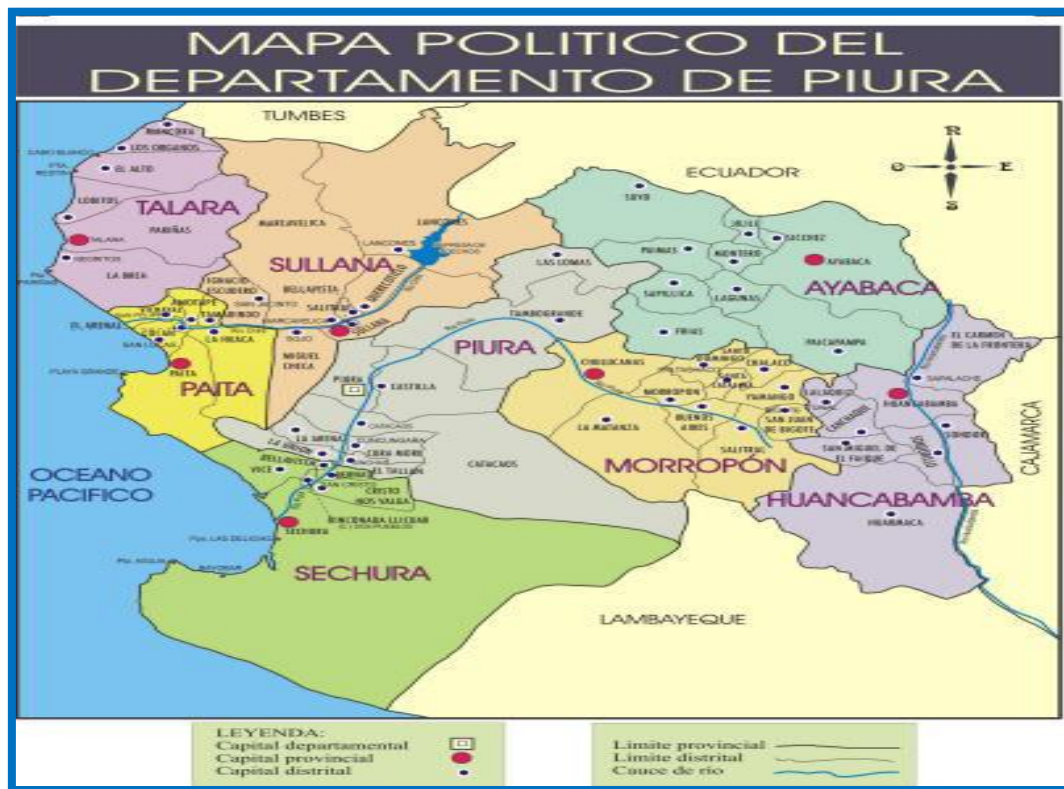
MAPA POLITICO DEL DEPARTAMENTO DE PIURA

TUMBES

ECUADOR

R
O E
S

MANCORA
LOS ORGANOS
CABO BLANCO
EL ALTO
LOBITOS
TALARA
TALARA
PARIÑAS
NEGRITOS
LA BREA

MARCAVELICA
SULLANA
LANCONES
IGNACIO ESCUDERO
BELLAVISTA
SALITRAL
QUERECOTILLO
AMOTAPE
TAMARINDO
EL ARENAL
COLAN
VICHAYAL
LA HUACA
SULLANA
SAN LUCAS
PAITA
PAITA
PLAYA GRANDE
MIGUEL CHECA

SUYO
JILILI
SICCHEZ
PAIMAS
MONTERO
AYABACA
AYABACA
LAS LOMAS
SAPILLICA
LAGUNAS
TAMBOGRANDE
FRIAS
PACAIPAMPA
EL CARMEN DE LA FRONTERA

PIURA
CHULUCANAS
PIURA
CASTILLA
MORROPON
LA MATANZA
BUENOS AIRES
SANTO DOMINGO
CHALACO
YAMANGO
SANTA CATALINA
SAN JUAN DE BIGOTE
SALITRAL
MORROPÓN

LALAQUIZ
SAPALACHE
HUANCABAMBA
CANCHAQUE
SONDOR
SAN MIGUEL DE EL FAIQUE
HUANCABAMBA
HUARMACA
CAJAMARCA

CATACAOS
LA ARENA
CURA MORI
LA UNION
BELLAVISTA
EL TALLAN
VICE
BERNAL
CRISTO NOS VALGA
RINCONADA LLICUAR
SECHURA
SECHURA
CATACAOS

OCEANO PACIFICO

LAMBAYEQUE

LEYENDA:
Capital departamental
Capital provincial
Capital distrital

Limite provincial
Limite distrital
Cauce de río